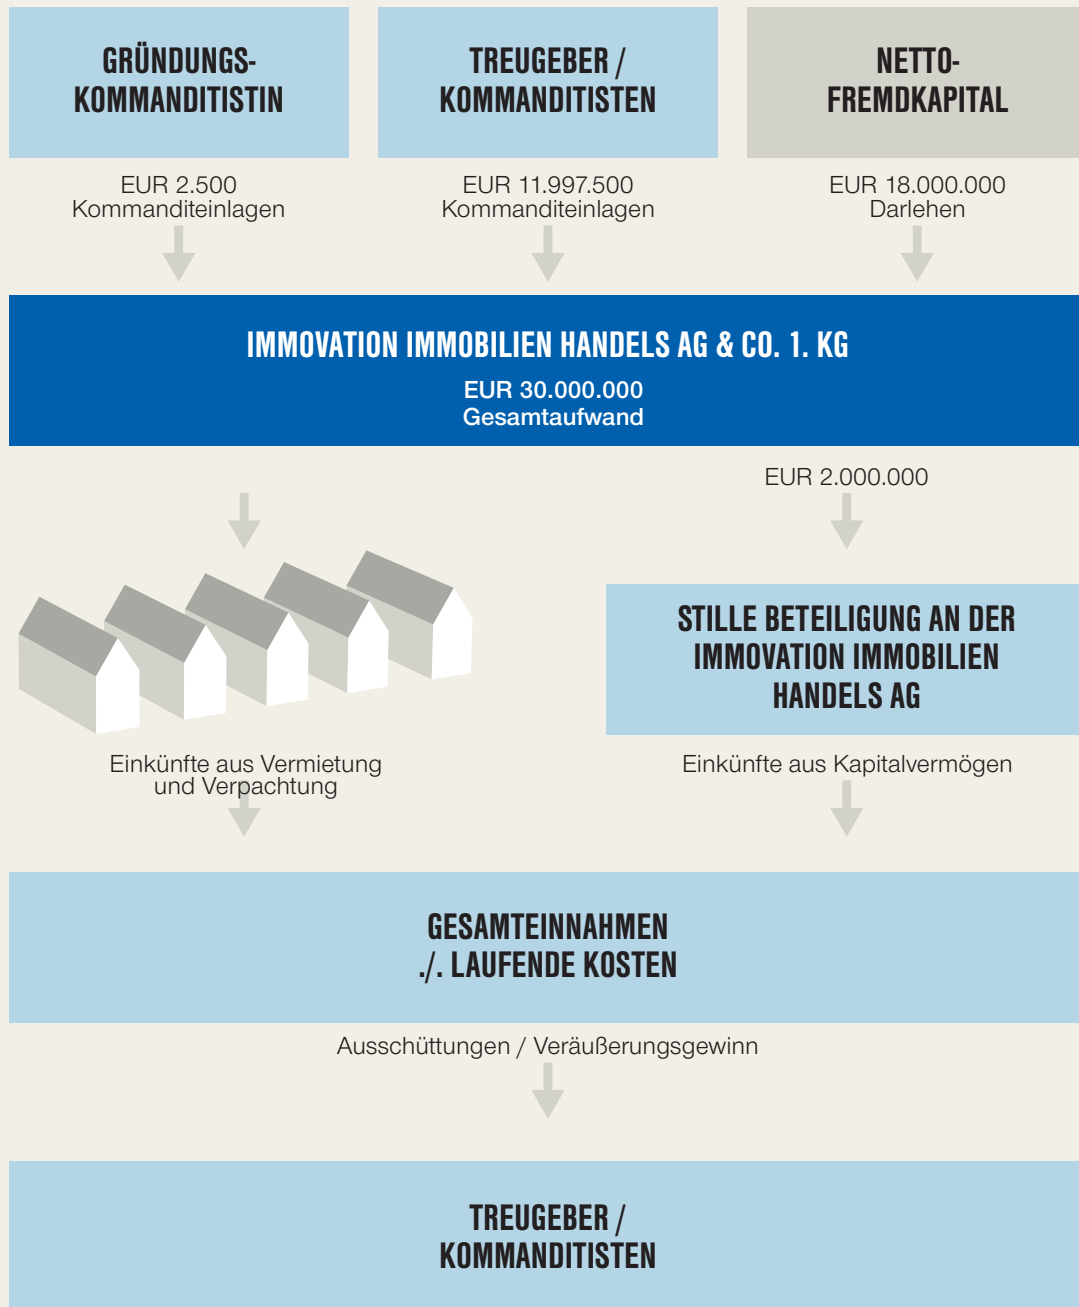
GRÜNDUNGS-KOMMANDITISTIN

TREUGEBER / KOMMANDITISTEN

NETTO-FREMDKAPITAL

EUR 2.500
Kommanditeinlagen

EUR 11.997.500
Kommanditeinlagen

EUR 18.000.000
Darlehen

IMMOVATION IMMOBILIEN HANDELS AG & CO. 1. KG
EUR 30.000.000
Gesamtaufwand

EUR 2.000.000

STILLE BETEILIGUNG AN DER IMMOVATION IMMOBILIEN HANDELS AG

Einkünfte aus Vermietung und Verpachtung

Einkünfte aus Kapitalvermögen

GESAMTEINNAHMEN
./. LAUFENDE KOSTEN

Ausschüttungen / Veräußerungsgewinn

TREUGEBER / KOMMANDITISTEN